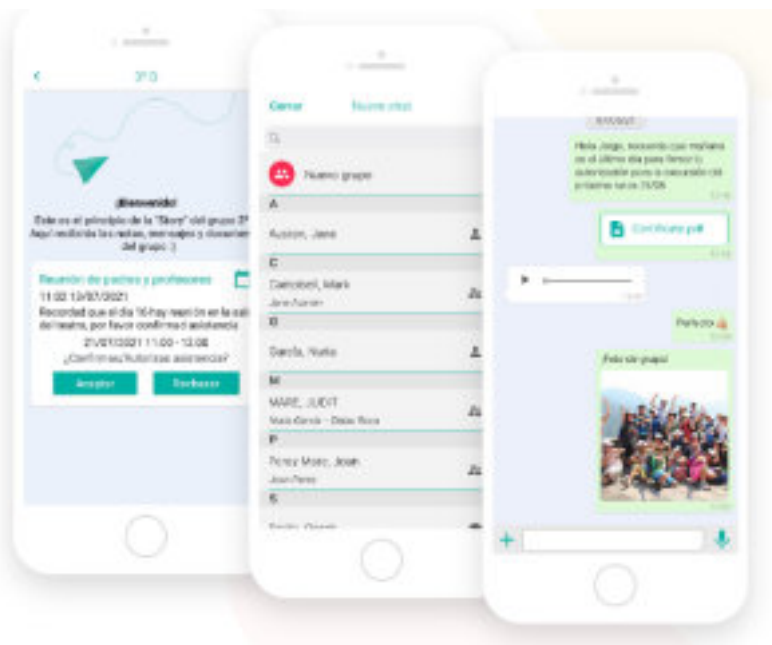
3º B

¡Bienvenido!

Este es el principio de la "Story" del grupo 3º B. Aquí recibirás las notas, mensajes y documentos del grupo :)

Reunión de padres y profesores

11:02 12/07/2021

Recordad que el día 16 hay reunión en la sala del teatro, por favor confirmad asistencia

21/07/2021 11:00 - 12:00

¿Confirmas/Autorizas asistencia?

Aceptar

Rechazar

Cerrar

Nuevo chat

Nuevo grupo

A

Aussen, Jane

C

Campbell, Mark

Jane Aussen

G

García, Nuria

M

MARE, JUDIT

María García · Daniel Ruiz

P

Perez Marc, Joan

Joan Perez

S

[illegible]

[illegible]

Hola Jorge, recuerda que mañana es el último día para firmar la autorización para la excursión del próximo lunes 25/06

Certificate.pdf

Perfecto 👍

Foto del grupo!